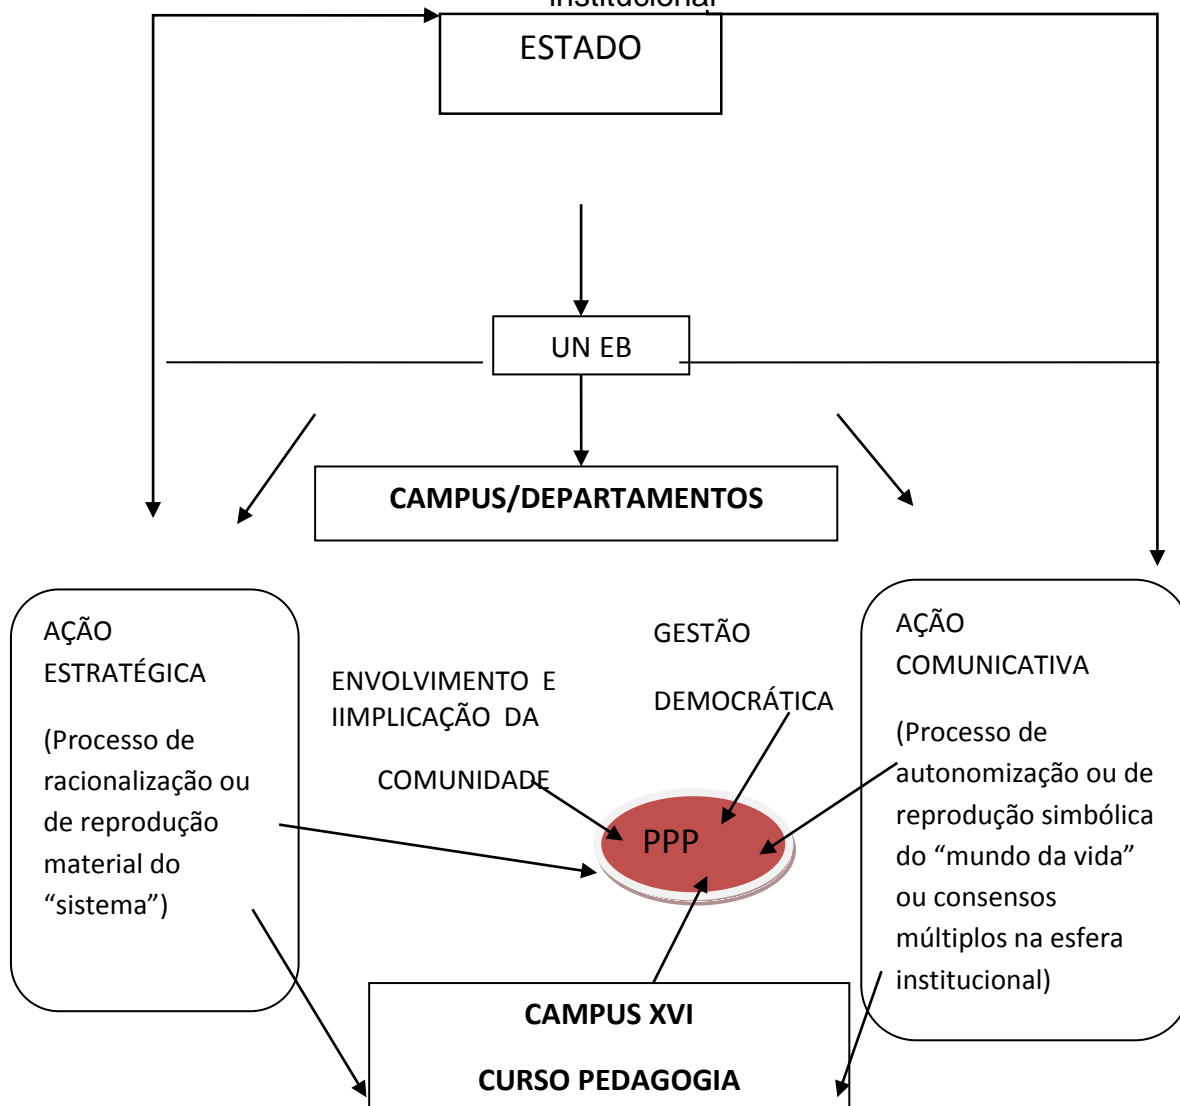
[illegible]

ESTADO

UN EB

CAMPUS/DEPARTAMENTOS

AÇÃO ESTRATÉGICA

(Processo de racionalização ou de reprodução material do "sistema")

ENVOLVIMENTO E IIMPLICAÇÃO DA

COMUNIDADE

GESTÃO

DEMOCRÁTICA

PPP

AÇÃO COMUNICATIVA

(Processo de autonomização ou de reprodução simbólica do "mundo da vida" ou consensos múltiplos na esfera institucional)

CAMPUS XVI

CURSO PEDAGOGIA